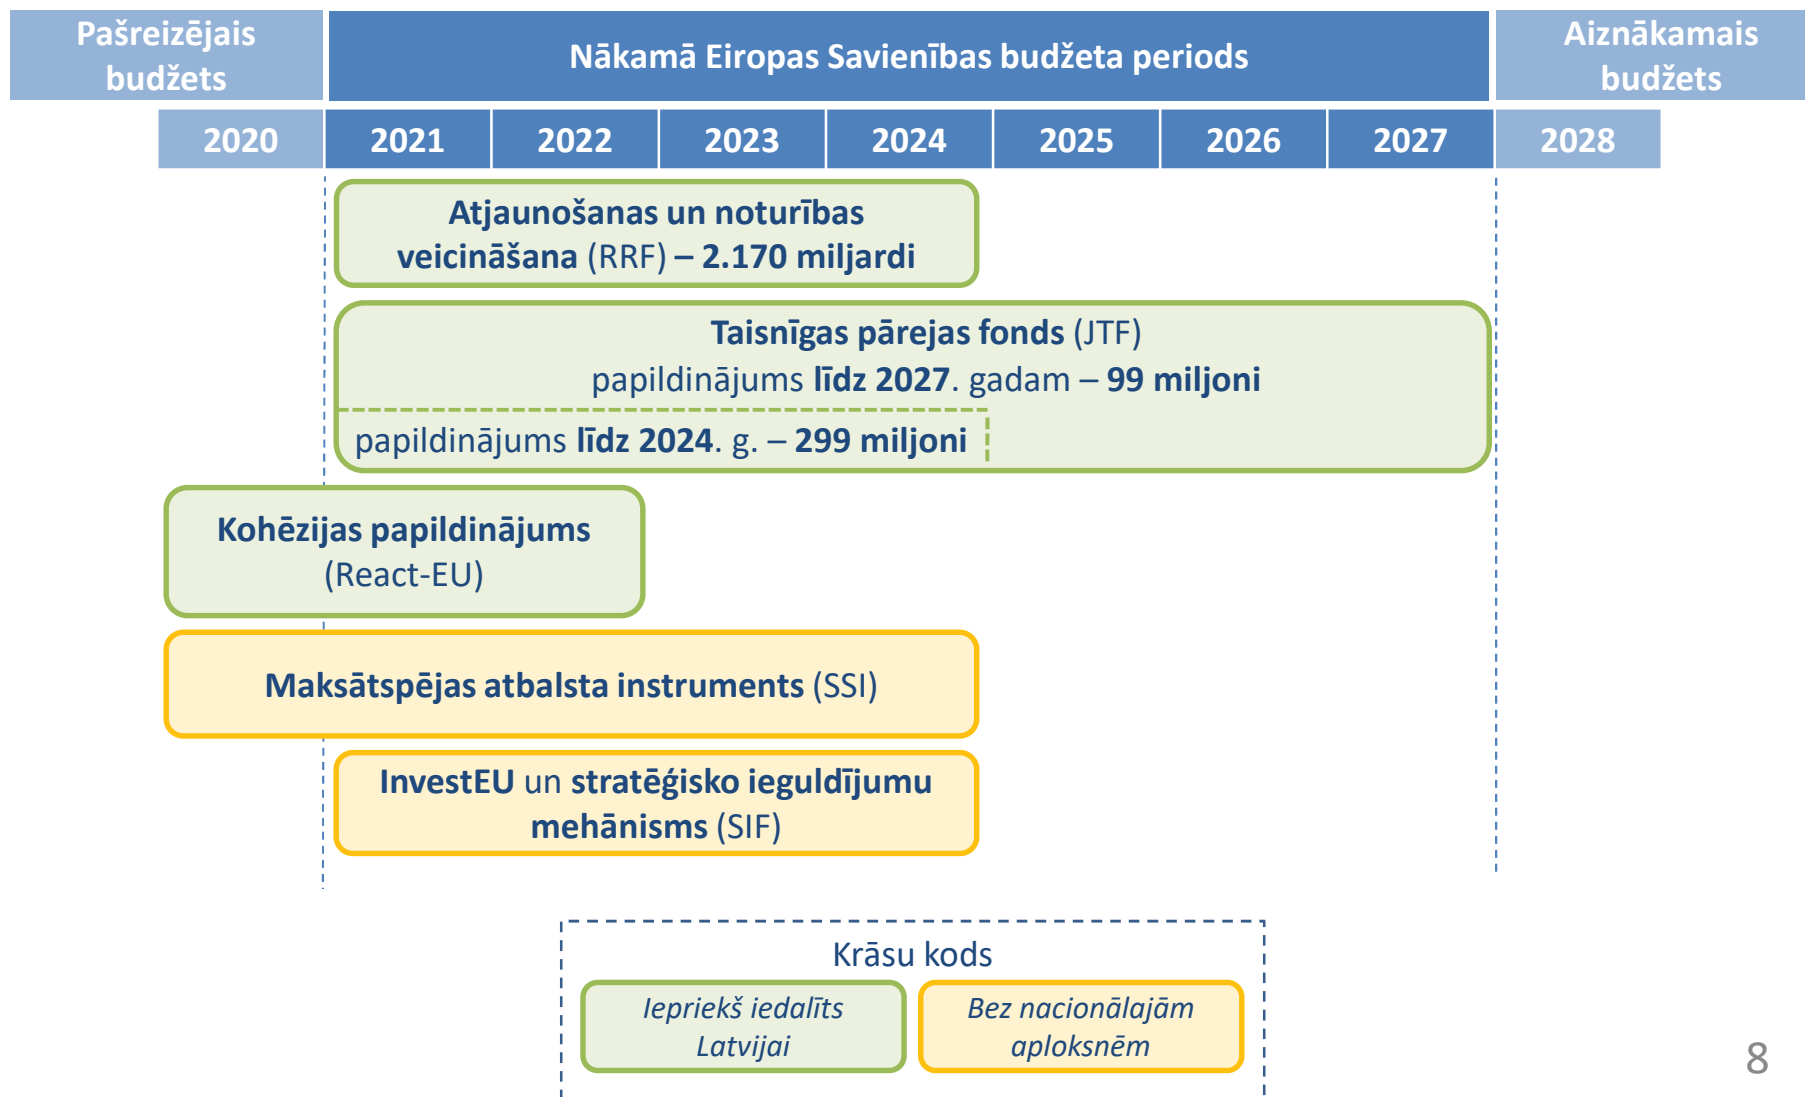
Pašreizējais budžets

Nākamā Eiropas Savienības budžeta periods

Aiznākamais budžets

| 2020 | 2021 | 2022 | 2023 | 2024 | 2025 | 2026 | 2027 | 2028 |
|---|---|---|---|---|---|---|---|---|

Atjaunošanas un noturības veicināšana (RRF) – 2.170 miljardi

Taisnīgas pārejas fonds (JTF)
papildinājums līdz 2027. gadam – 99 miljoni

papildinājums līdz 2024. g. – 299 miljoni

Kohēzijas papildinājums (React-EU)

Maksātspējas atbalsta instruments (SSI)

InvestEU un stratēģisko ieguldījumu mehānisms (SIF)

Krāsu kods

Iepriekš iedalīts Latvijai

Bez nacionālajām aploksnēm

8